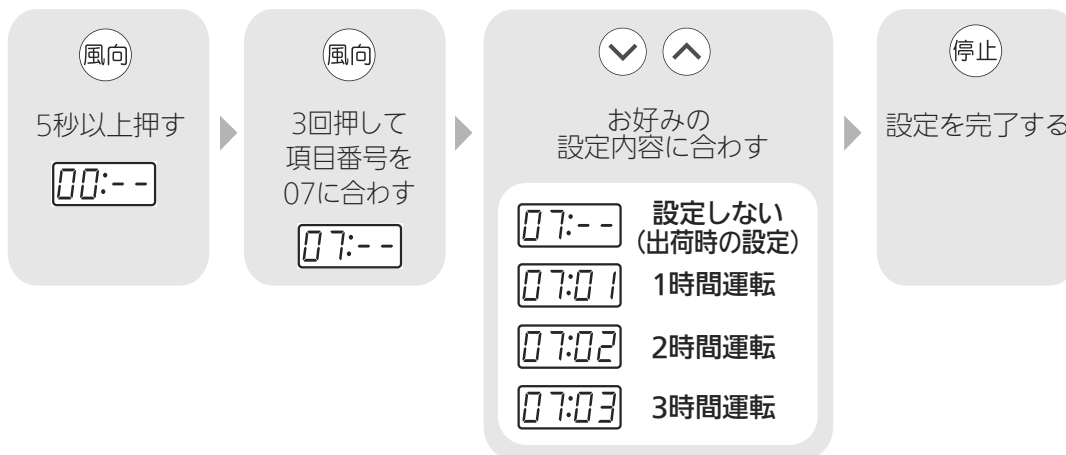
風向

5秒以上押す

00:- -

風向

3回押して
項目番号を
07に合わす

07:- -

お好みの
設定内容に合わす

07:- - 設定しない
（出荷時の設定）

07:01 1時間運転

07:02 2時間運転

07:03 3時間運転

停止

設定を完了する